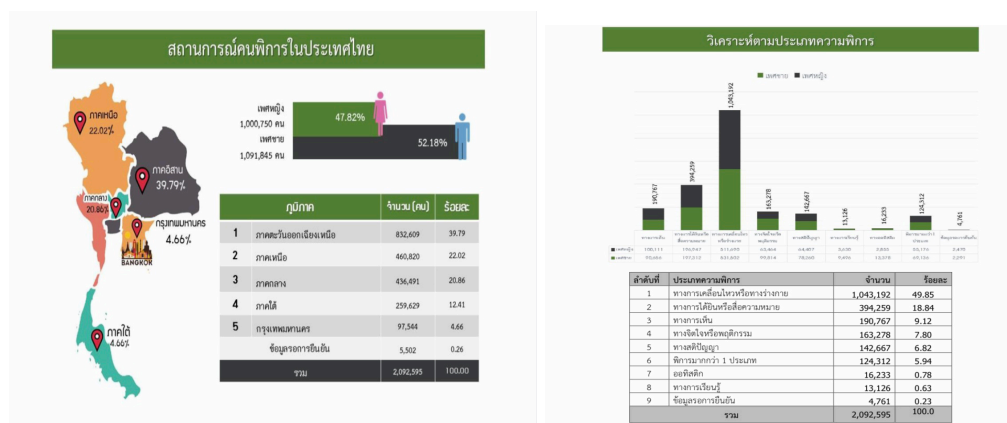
สถานการณ์คนพิการในประเทศไทย

ภาคเหนือ 22.02%

ภาคอีสาน 39.79%

ภาคกลาง 20.86%

กรุงเทพมหานคร 4.66%

BANGKOK

ภาคใต้ 4.66%

เพศหญิง 1,000,750 คน

47.82%

เพศชาย 1,091,845 คน

52.18%

| | ภูมิภาค | จำนวน (คน) | ร้อยละ |
|---|---|---|---|
| 1 | ภาคตะวันออกเฉียงเหนือ | 832,609 | 39.79 |
| 2 | ภาคเหนือ | 460,820 | 22.02 |
| 3 | ภาคกลาง | 436,491 | 20.86 |
| 4 | ภาคใต้ | 259,629 | 12.41 |
| 5 | กรุงเทพมหานคร | 97,544 | 4.66 |
| | ข้อมูลรอการยืนยัน | 5,502 | 0.26 |
| | รวม | 2,092,595 | 100.00 |

วิเคราะห์ตามประเภทความพิการ

เพศชาย เพศหญิง

190,767 394,259 1,043,192 163,278 142,667 13,126 16,233 124,312 4,761

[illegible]

| ลำดับที่ | ประเภทความพิการ | จำนวน | ร้อยละ |
|---|---|---|---|
| 1 | ทางการเคลื่อนไหวหรือทางร่างกาย | 1,043,192 | 49.85 |
| 2 | ทางการได้ยินหรือสื่อความหมาย | 394,259 | 18.84 |
| 3 | ทางการเห็น | 190,767 | 9.12 |
| 4 | ทางจิตใจหรือพฤติกรรม | 163,278 | 7.80 |
| 5 | ทางสติปัญญา | 142,667 | 6.82 |
| 6 | พิการมากกว่า 1 ประเภท | 124,312 | 5.94 |
| 7 | ออทิสติก | 16,233 | 0.78 |
| 8 | ทางการเรียนรู้ | 13,126 | 0.63 |
| 9 | ข้อมูลรอการยืนยัน | 4,761 | 0.23 |
| | รวม | 2,092,595 | 100.0 |